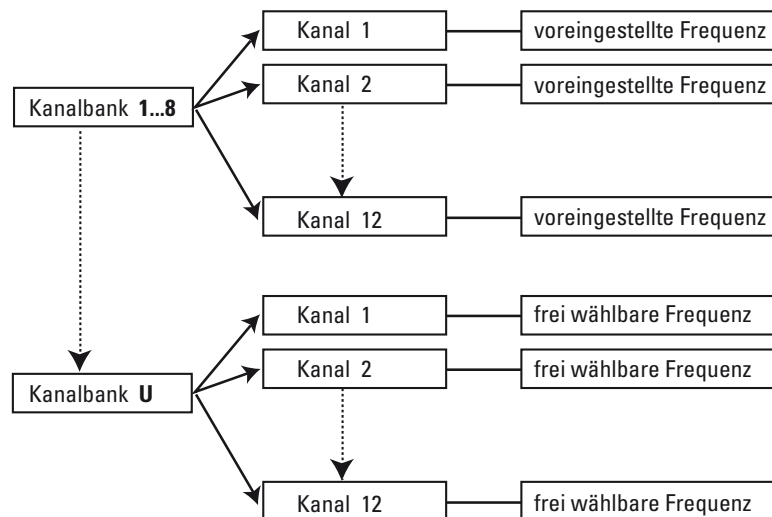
Kanalbank **1...8**

Kanal 1
voreingestellte Frequenz

Kanal 2
voreingestellte Frequenz

Kanal 12
voreingestellte Frequenz

Kanalbank **U**

Kanal 1
frei wählbare Frequenz

Kanal 2
frei wählbare Frequenz

Kanal 12
frei wählbare Frequenz